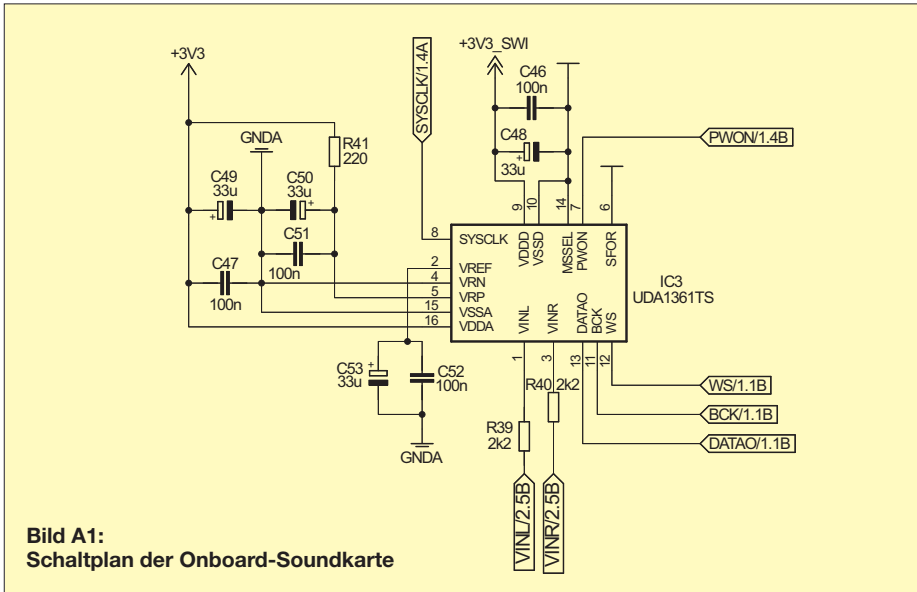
+3V3

GNDA

R41
220

C49
33u

C50
33u

C51
100n

C47
100n

SYSCLK/1.4A

+3V3_SWI

C46
100n

C48
33u

PWON/1.4B

9 10 14 7 6

8 SYSCLK

VDDD VSSD MSSEL PWON SFOR

2 VREF
4 VRN
5 VRP
15 VSSA
16 VDDA

IC3
UDA1361TS

VINL VINR DATAO BCK WS

1 3 13 11 12

C53
33u

C52
100n

GNDA

R40 2k2

R39
2k2

WS/1.1B

BCK/1.1B

DATAO/1.1B

VINL/2.5B

VINR/2.5B

**Bild A1:**
**Schaltplan der Onboard-Soundkarte**